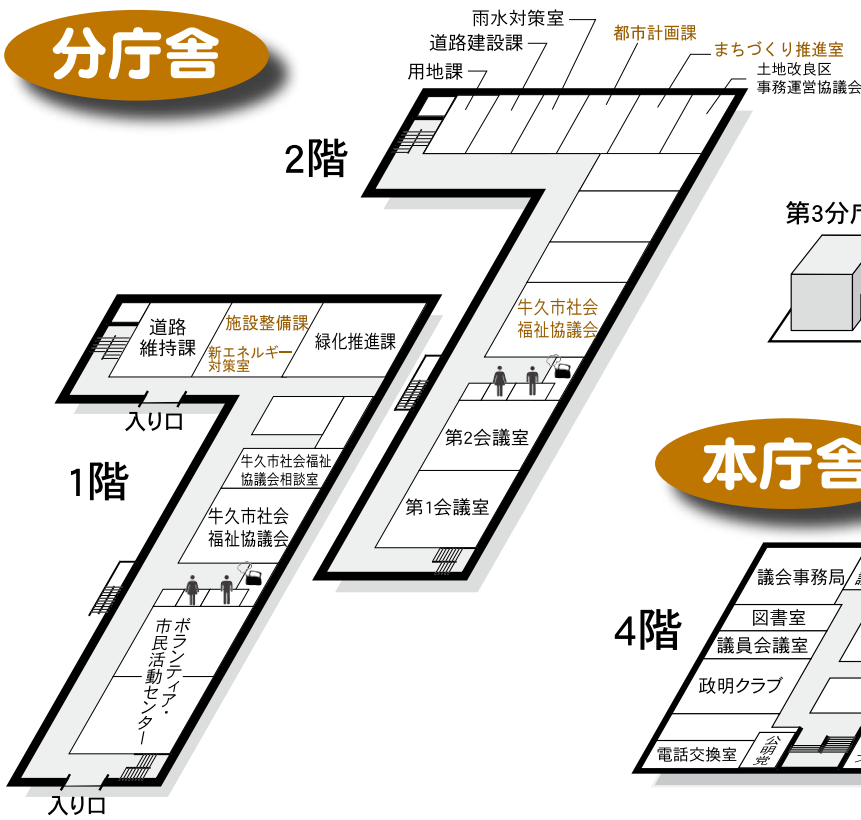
分庁舎

雨水対策室
道路建設課
用地課
都市計画課
まちづくり推進室
土地改良区
事務運営協議会

2階

第3分庁

牛久市社会
福祉協議会

第2会議室

第1会議室

道路
維持課
施設整備課
新エネルギー
対策室
緑化推進課

入り口

1階

牛久市社会福祉
協議会相談室

牛久市社会
福祉協議会

ボランティア・
市民活動センター

入り口

本庁舎

4階

議会事務局
図書室
議員会議室
政明クラブ
電話交換室
公明党
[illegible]